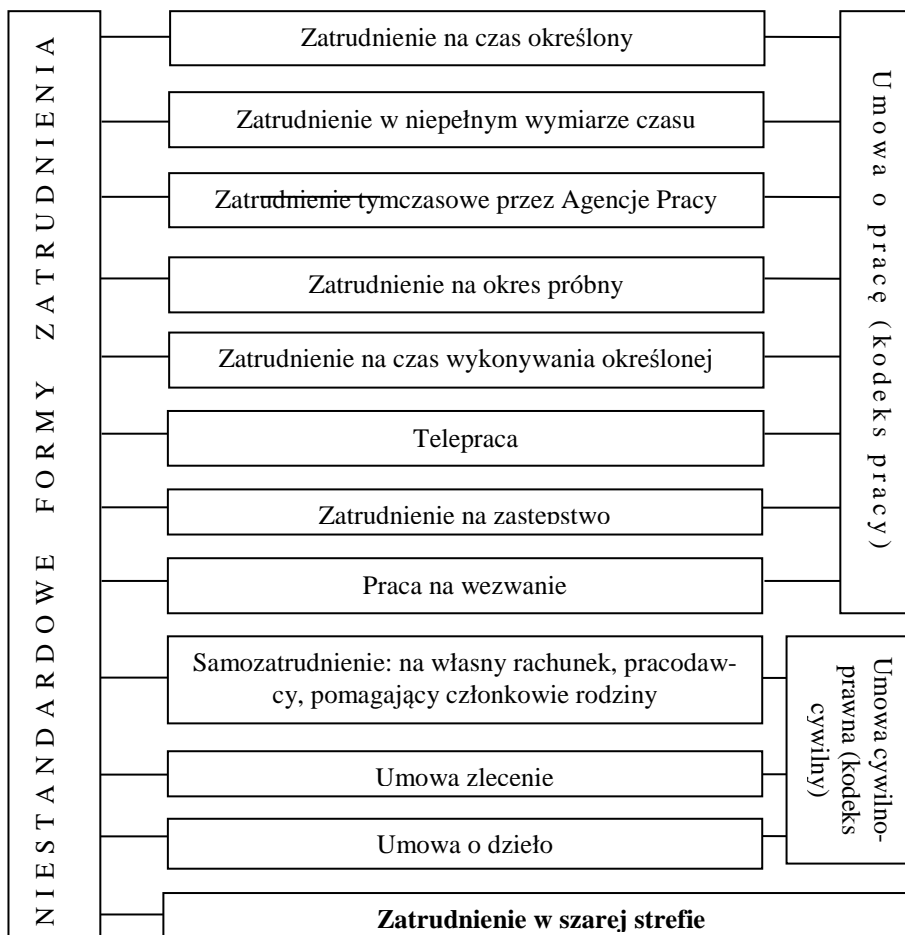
NIESTANDARDOWE FORMY ZATRUDNIENIA

Zatrudnienie na czas określony

Zatrudnienie w niepełnym wymiarze czasu

Zatrudnienie tymczasowe przez Agencje Pracy

Zatrudnienie na okres próbny

Zatrudnienie na czas wykonywania określonej

Telepraca

Zatrudnienie na zastepstwo

Praca na wezwanie

Umowa o pracę (kodeks pracy)

Samozatrudnienie: na własny rachunek, pracodawcy, pomagający członkowie rodziny

Umowa zlecenie

Umowa o dzieło

Umowa cywilnoprawna (kodeks cywilny)

**Zatrudnienie w szarej strefie**